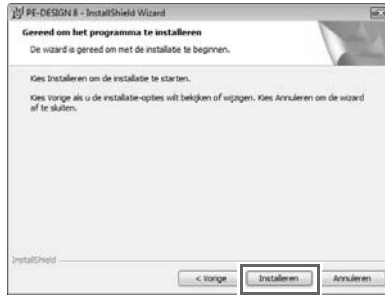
PE-DESIGN 8 - InstallShield Wizard

Gereed om het programma te installeren

De wizard is gereed om met de installatie te beginnen.

Kies Installeren om de installatie te starten.

Kies Vorige als u de installatie-opties wilt bekijken of wijzigen. Kies Annuleren om de wizard af te sluiten.

InstallShield

< Vorige

Installeren

Annuleren